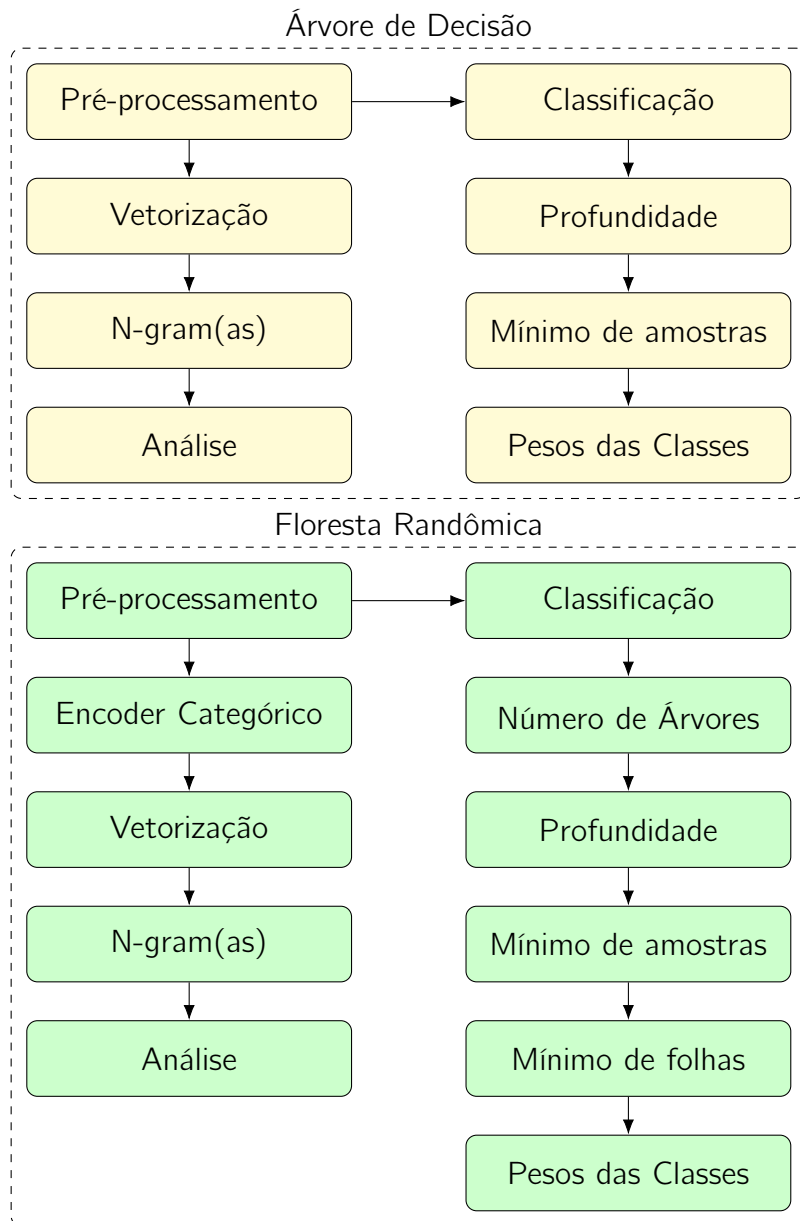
Árvore de Decisão

Pré-processamento

Vetorização

N-gram(as)

Análise

Classificação

Profundidade

Mínimo de amostras

Pesos das Classes

Floresta Randômica

Pré-processamento

Encoder Categórico

Vetorização

N-gram(as)

Análise

Classificação

Número de Árvores

Profundidade

Mínimo de amostras

Mínimo de folhas

Pesos das Classes